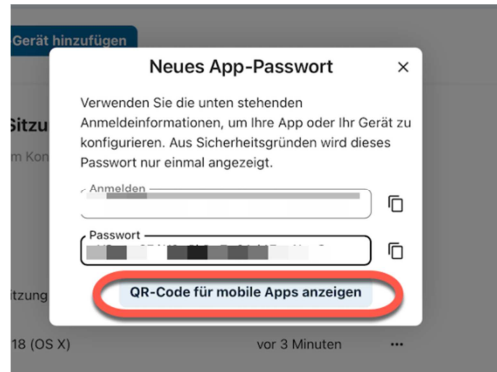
Gerät hinzufügen

Sitzu

m Kon

itzung

18 (OS X)

vor 3 Minuten

...

Neues App-Passwort

×

Verwenden Sie die unten stehenden Anmeldeinformationen, um Ihre App oder Ihr Gerät zu konfigurieren. Aus Sicherheitsgründen wird dieses Passwort nur einmal angezeigt.

Anmelden

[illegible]

Passwort

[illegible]

QR-Code für mobile Apps anzeigen